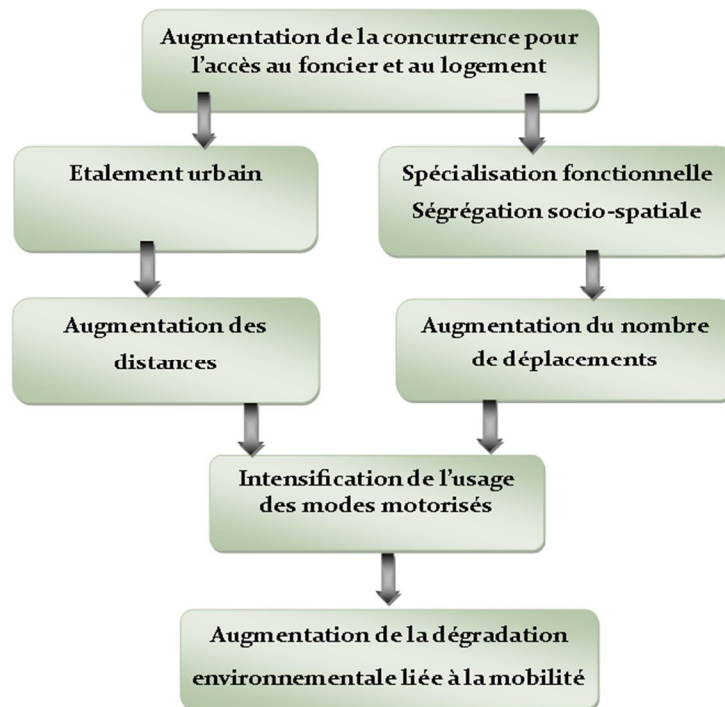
Augmentation de la concurrence pour l’accès au foncier et au logement

Etalement urbain

Spécialisation fonctionnelle
Ségrégation socio-spatiale

Augmentation des distances

Augmentation du nombre de déplacements

Intensification de l’usage des modes motorisés

Augmentation de la dégradation environnementale liée à la mobilité